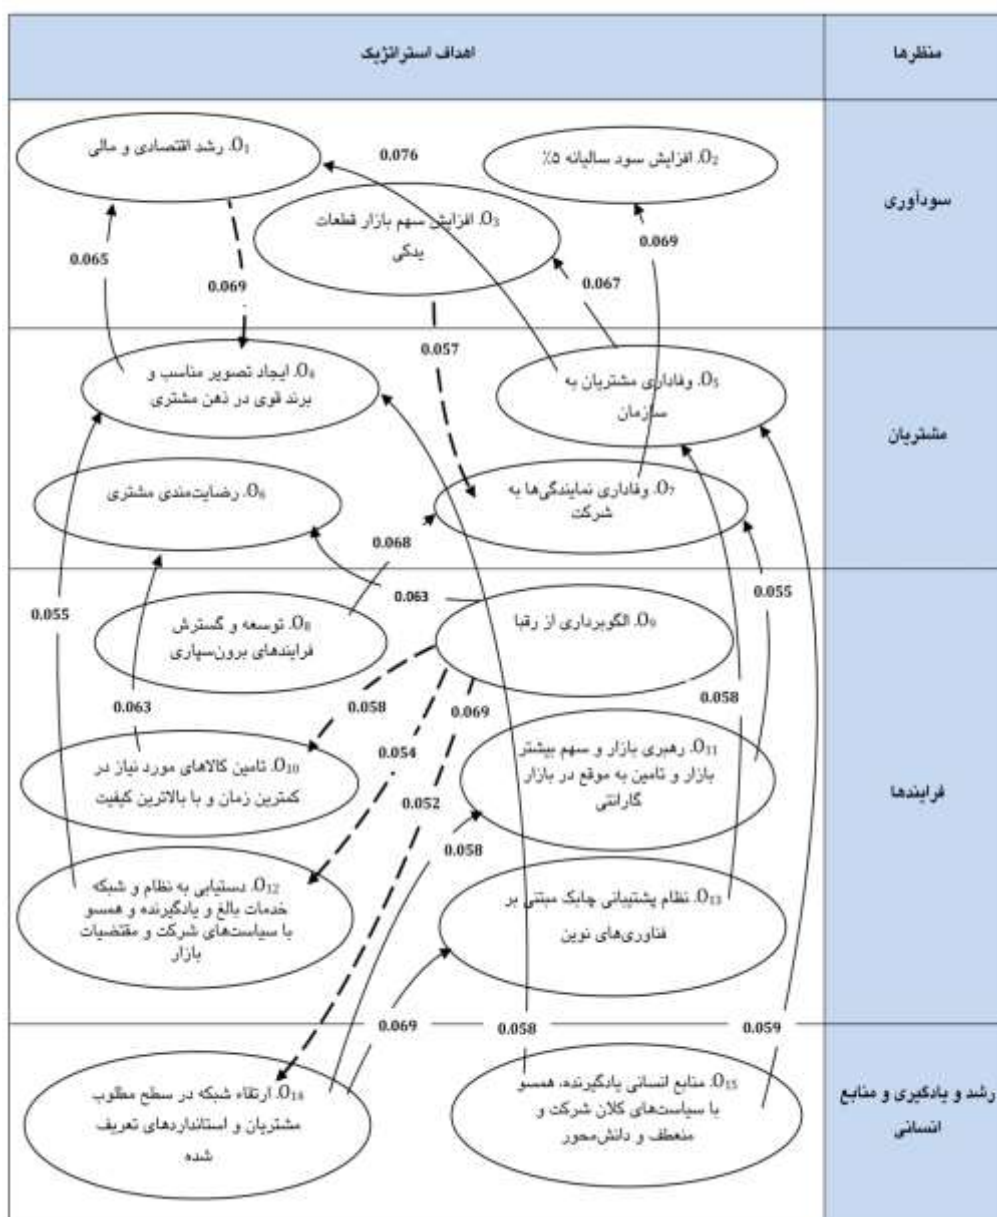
| منظرها | اهداف استراتژیک |
|---|---|
| سودآوری | $O_1$. رشد اقتصادی و مالی; $O_2$. افزایش سود سالیانه ۵٪; $O_3$. افزایش سهم بازار قطعات یدکی |
| مشتریان | $O_4$. ایجاد تصویر مناسب و برند قوی در ذهن مشتری; $O_5$. وفاداری مشتریان به سازمان; $O_6$. رضایت‌مندی مشتری; $O_7$. وفاداری نمایندگی‌ها به شرکت |
| فرایندها | $O_8$. توسعه و گسترش فرایندهای برون‌سپاری; $O_9$. الگوبرداری از رقبا; $O_{10}$. تامین کالاهای مورد نیاز در کمترین زمان و با بالاترین کیفیت; $O_{11}$. رهبری بازار و سهم بیشتر بازار و تامین به موقع در بازار گارانتی; $O_{12}$. دستیابی به نظام و شبکه خدمات بالغ و یادگیرنده و همسو با سیاست‌های شرکت و مقتضیات بازار; $O_{13}$. نظام پشتیبانی چابک مبتنی بر فناوری‌های نوین |
| رشد و یادگیری و منابع انسانی | $O_{14}$. ارتقاء شبکه در سطح مطلوب مشتریان و استانداردهای تعریف شده; $O_{15}$. منابع انسانی یادگیرنده، همسو با سیاست‌های کلان شرکت و منعطف و دانش‌محور |

0.076
0.069
0.065
0.069
0.067
0.057
0.068
0.063
0.055
0.055
0.058
0.063
0.058
0.069
0.054
0.052
0.058
0.069
0.058
0.059